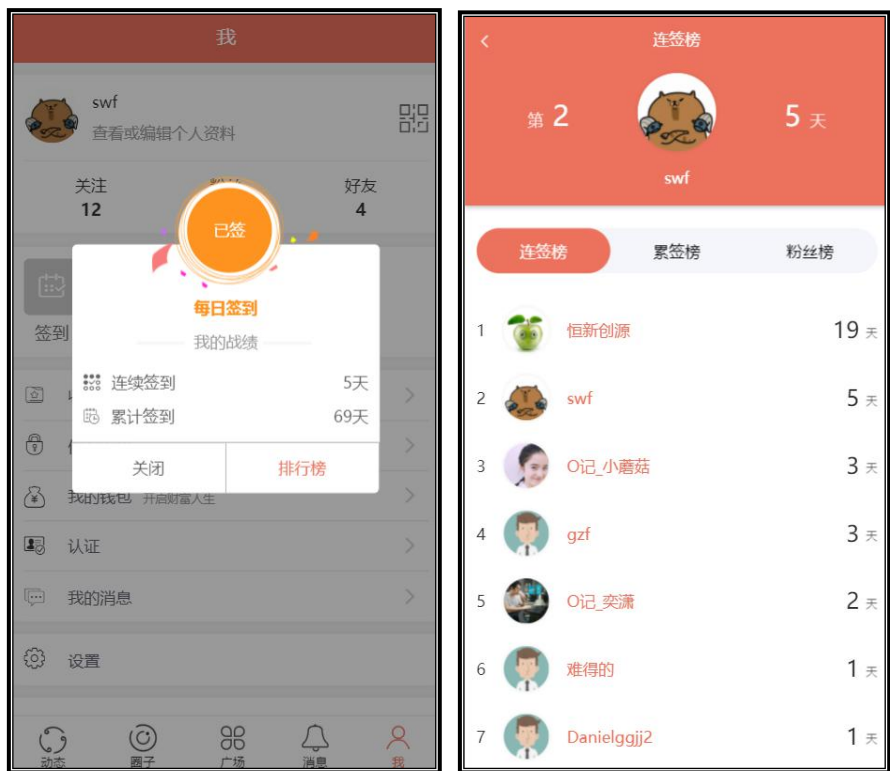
我

swf
查看或编辑个人资料

关注
12

好友
4

签到

已签
每日签到
我的战绩
连续签到 5天
累计签到 69天
关闭
排行榜

我的钱包 开启财富人生
认证
我的消息
设置

动态
圈子
广场
消息
我

连签榜

第 2
5 天
swf

连签榜
累签榜
粉丝榜

| 1 | 恒新创源 | 19 天 |
|---|---|---|
| 2 | swf | 5 天 |
| 3 | O记_小蘑菇 | 3 天 |
| 4 | gzf | 3 天 |
| 5 | O记_奕潇 | 2 天 |
| 6 | 难得的 | 1 天 |
| 7 | Danielggjj2 | 1 天 |